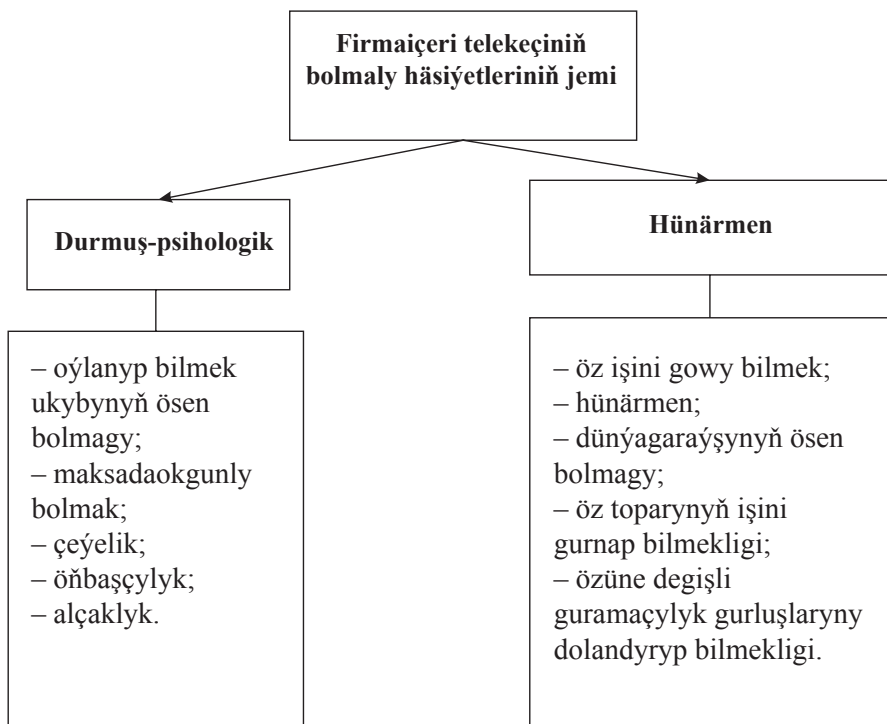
Firmaiçeri telekeçiniň bolmaly häsiýetleriniň jemi

Durmuş-psihologik

Hünärmen

– oýlanyp bilmek ukybynyň ösen bolmagy;
– maksadaokgunly bolmak;
– çeýelik;
– öňbaşçylyk;
– alçaklyk.

– öz işini gowy bilmek;
– hünärmen;
– dünýagaraýşynyň ösen bolmagy;
– öz toparynyň işini gurnap bilmekligi;
– özüne degişli guramaçylyk gurluşlaryny dolandyryp bilmekligi.